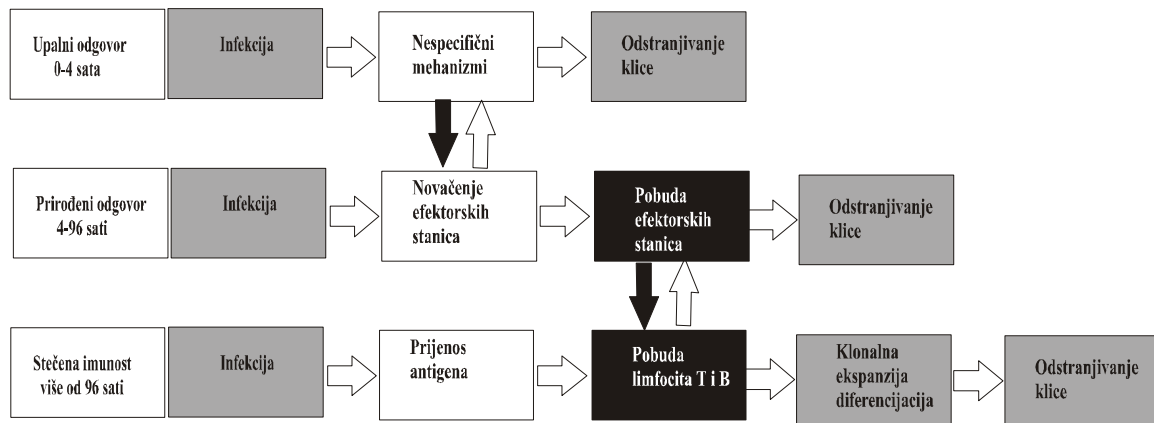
Upalni odgovor 0-4 sata

Infekcija

Nespecifični mehanizmi

Odstranjivanje klice

Prirođeni odgovor 4-96 sati

Infekcija

Novačenje efektorskih stanica

Pobuda efektorskih stanica

Odstranjivanje klice

Stečena imunost više od 96 sati

Infekcija

Prijenos antigena

Pobuda limfocita T i B

Klonalna ekspanzija diferencijacija

Odstranjivanje klice